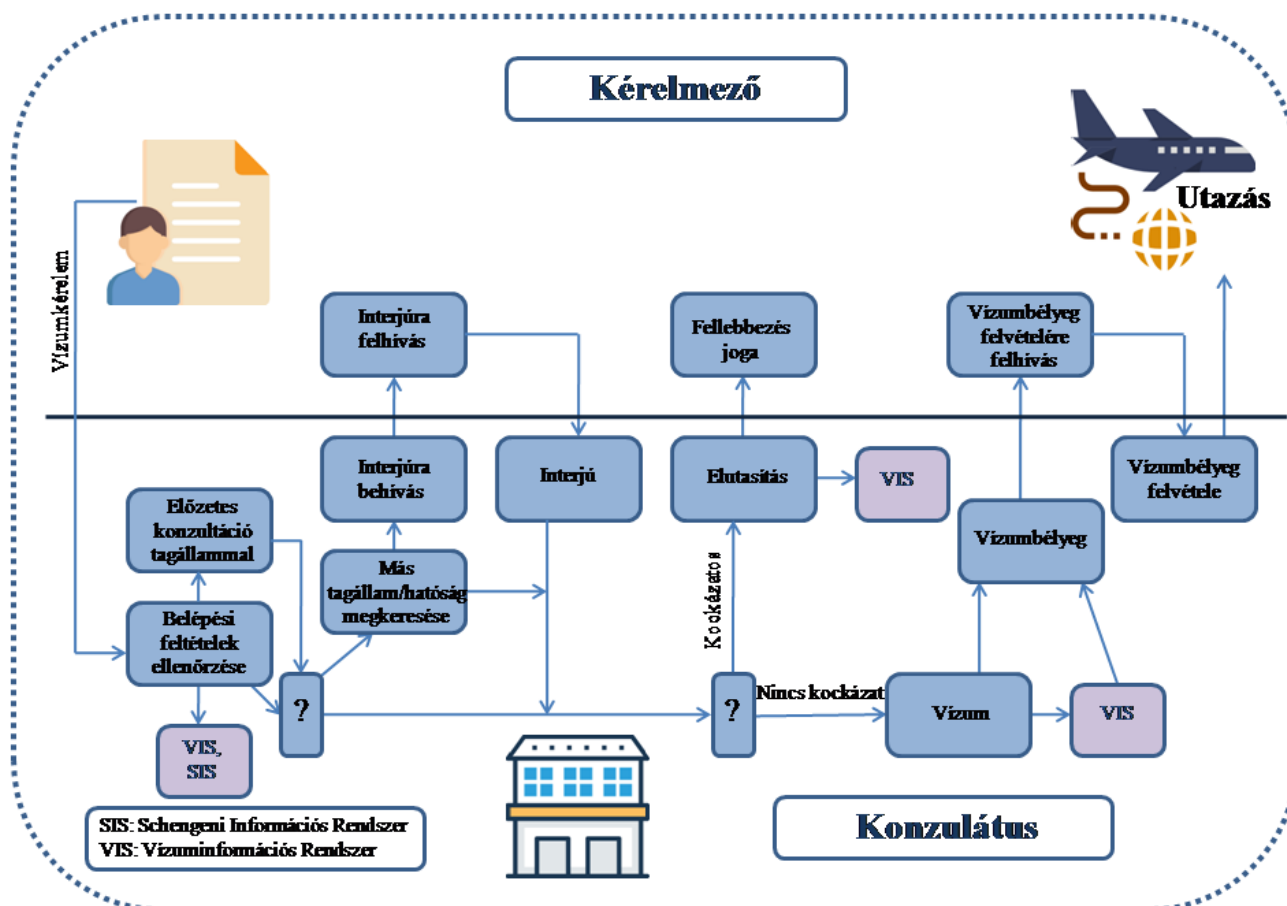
Kérelmező

Utazás

Vízumkérelem

Interjúra felhívás

Fellebbezés joga

Vízumbélyeg felvételére felhívás

Interjúra behívás

Interjú

Elutasítás

VIS

Vízumbélyeg felvétele

Előzetes konzultáció tagállammal

Vízumbélyeg

Más tagállam/hatóság megkeresése

Kockázatos

Belépési feltételek ellenőrzése

?

?

Nincs kockázat

Vízum

VIS

VIS, SIS

SIS: Schengeni Információs Rendszer
VIS: Vízuminformációs Rendszer

Konzulátus